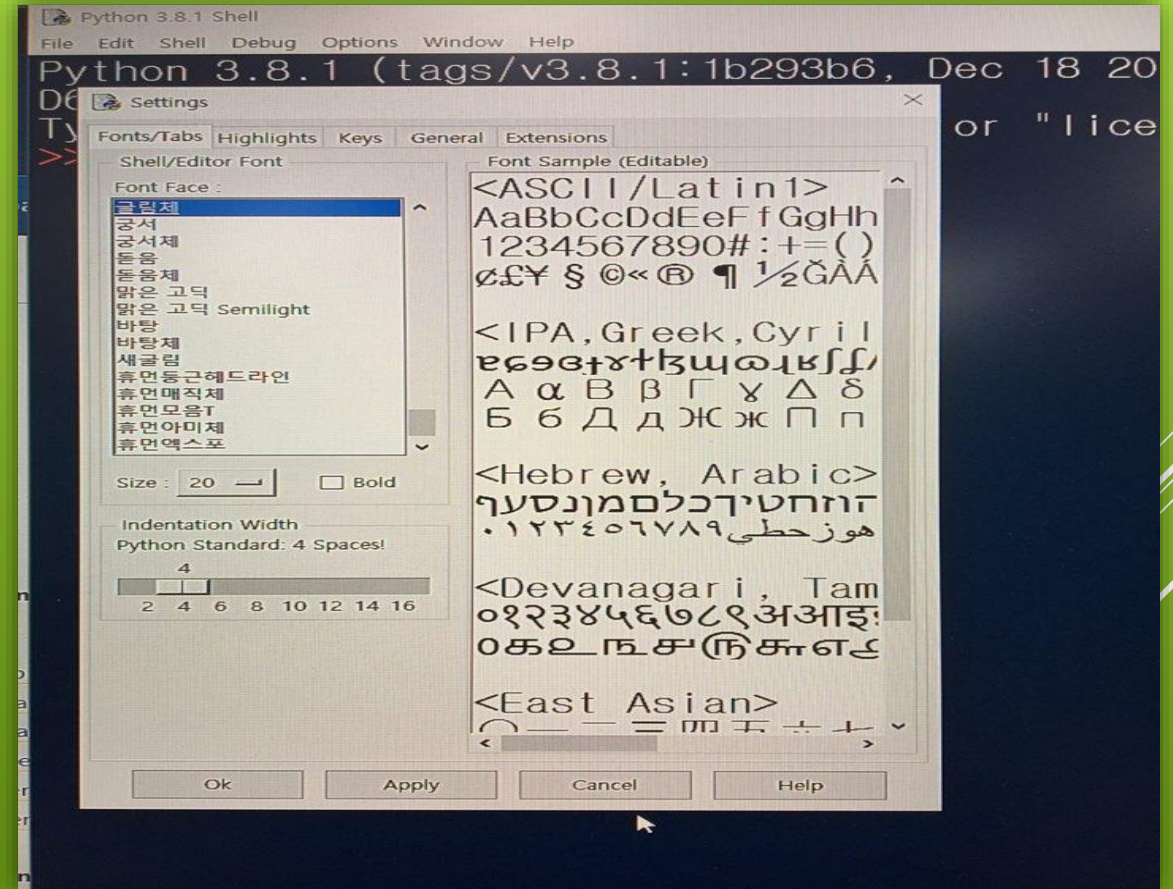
Python 3.8.1 Shell

File Edit Shell Debug Options Window Help

Python 3.8.1 (tags/v3.8.1:1b293b6, Dec 18 20
D6
Ty or "lice
>>

Settings

Fonts/Tabs Highlights Keys General Extensions

Shell/Editor Font

Font Face :

굴림체
궁서
궁서체
돋움
돋움체
맑은 고딕
맑은 고딕 Semilight
바탕
바탕체
새굴림
휴먼둥근헤드라인
휴먼매직체
휴먼모음T
휴먼아미체
휴먼엑스포

Size : 20

Bold

Indentation Width

Python Standard: 4 Spaces!

4

2 4 6 8 10 12 14 16

Font Sample (Editable)

<ASCII/Latin1>
AaBbCcDdEeFfGgHh
1234567890#:+=()
¢£¥ § ©« ® ¶ ½ĞÀÄ

<IPA,Greek,Cyril
ɐɕɘɞɟɤɫɬɮɰɯɰɹʁʃʆ
Α α Β β Γ γ Δ δ
Б б Д д Ж ж П п

<Hebrew, Arabic>
זוחטיךכלםמןנסעף
٠١٢٣٤٥٦٧٨٩هوزحطى

<Devanagari, Tam
०१२३४५६७८९अआइ
௦கஉஙசஞ௫கூஎ

<East Asian>
〇一二三四五六七

Ok Apply Cancel Help